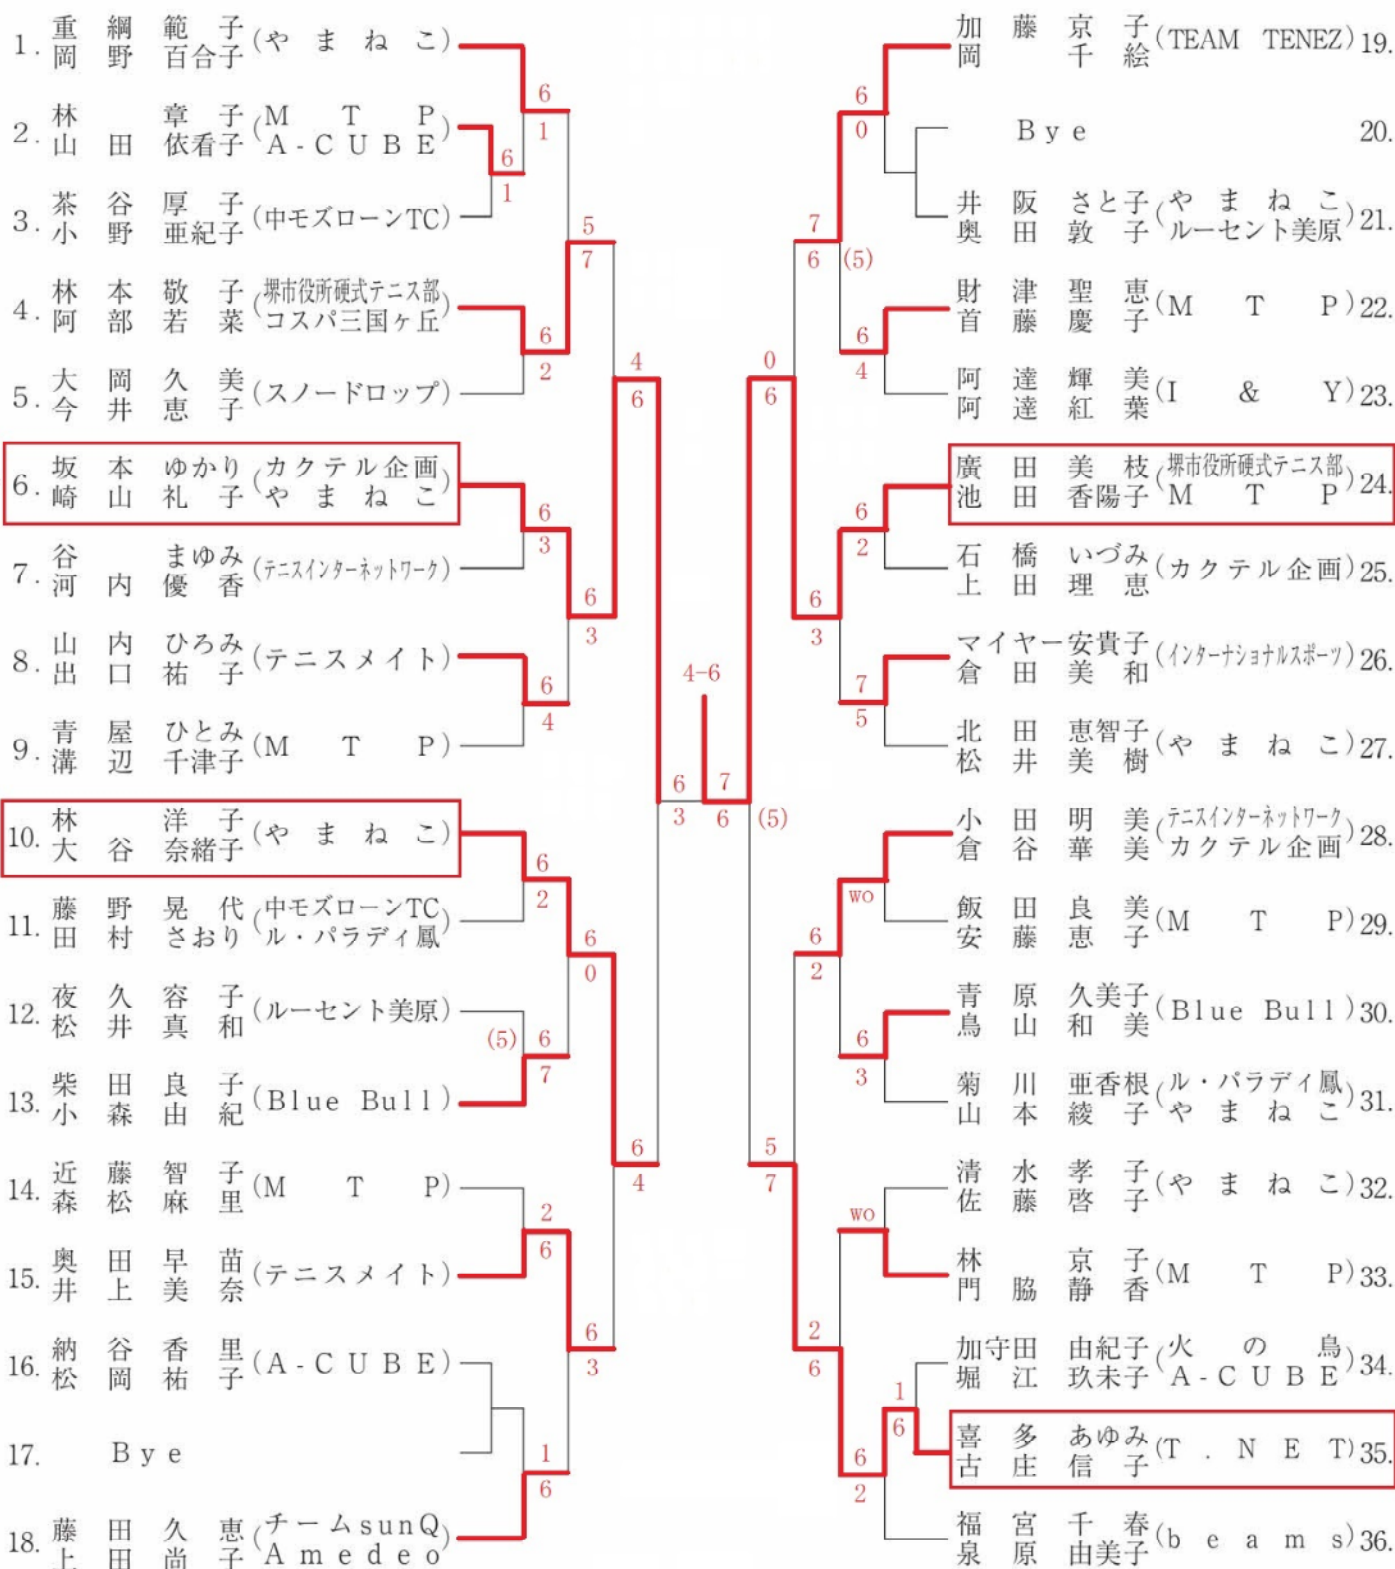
1. 重綱範子 岡野百合子 (やまねこ)
2. 林章子 山田依看子 (MTP A-CUBE)
3. 茶谷厚子 小野亜紀子 (中モズローンTC)
4. 林本敬子 阿部若菜 (堺市役所硬式テニス部 コスパ三国ヶ丘)
5. 大岡久美 今井恵子 (スノードロップ)
6. 坂本ゆかり 崎山礼子 (カクテル企画 やまねこ)
7. 谷まゆみ 河内優香 (テニスインターネットワーク)
8. 山内ひろみ 出口祐子 (テニスメイト)
9. 青屋ひとみ 溝辺千津子 (MTP)
10. 林洋子 大谷奈緒子 (やまねこ)
11. 藤野晃代 田村さおり (中モズローンTC ル・パラディ鳳)
12. 夜久容子 松井真和 (ルーセント美原)
13. 柴田良子 小森由紀 (Blue Bull)
14. 近藤智子 森松麻里 (MTP)
15. 奥田早苗 井上美奈 (テニスメイト)
16. 納谷香里 松岡祐子 (A-CUBE)
17. Bye
18. 藤田久恵 上田尚子 (チームsunQ Amedeo)

加藤京子 岡千絵 (TEAM TENEZ) 19.
Bye 20.
井阪さと子 奥田敦子 (やまねこ ルーセント美原) 21.
財津聖恵 首藤慶子 (MTP) 22.
阿達輝美 阿達紅葉 (I&Y) 23.
廣田美枝 池田香陽子 (堺市役所硬式テニス部 MTP) 24.
石橋いづみ 上田理恵 (カクテル企画) 25.
マイヤー安貴子 倉田美和 (インターナショナルスポーツ) 26.
北田恵智子 松井美樹 (やまねこ) 27.
小田明美 倉谷華美 (テニスインターネットワーク カクテル企画) 28.
飯田良美 安藤恵子 (MTP) 29.
青原久美子 鳥山和美 (Blue Bull) 30.
菊川亜香根 山本綾子 (ル・パラディ鳳 やまねこ) 31.
清水孝子 佐藤啓子 (やまねこ) 32.
林京子 門脇静香 (MTP) 33.
加守田由紀子 堀江玖未子 (火の鳥 A-CUBE) 34.
喜多あゆみ 古庄信子 (T.NET) 35.
福宮千春 泉原由美子 (beams) 36.

6 1 6 1 5 7 6 2 4 6 6 3 6 3 6 4 6 3 6 2 6 0 (5) 6 7 6 4 2 6 6 3 1 6
4-6
7 6 (5)
6 0 7 6 (5) 6 4 0 6 6 2 6 3 7 5 wo 6 2 6 3 5 7 wo 2 6 1 6 6 2